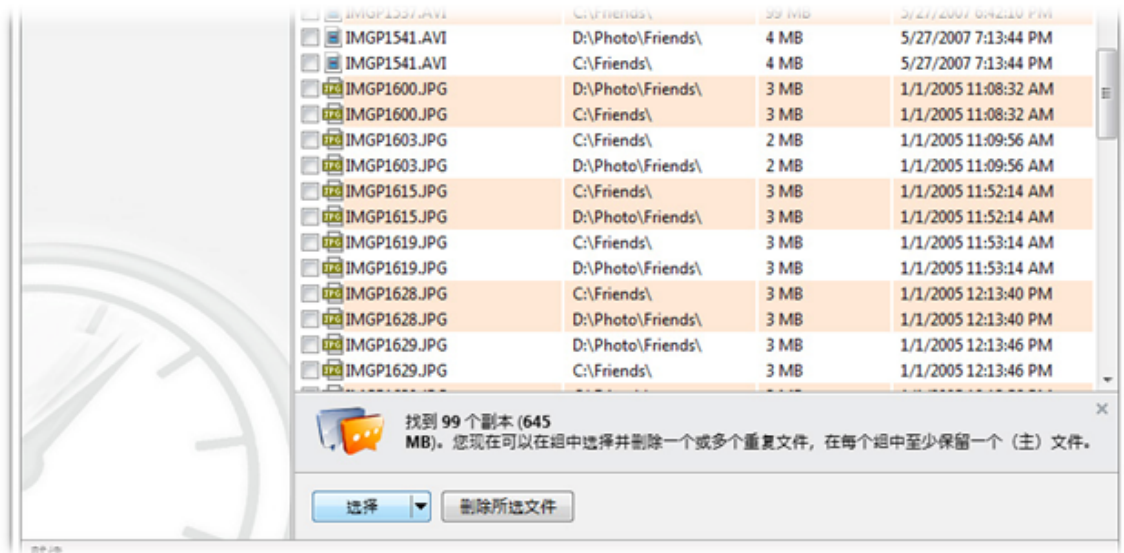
| | | | |
|---|---|---|---|
| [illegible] | C:\Friends\ | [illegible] MB | 5/27/2007 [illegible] PM |
| IMGP1541.AVI | D:\Photo\Friends\ | 4 MB | 5/27/2007 7:13:44 PM |
| IMGP1541.AVI | C:\Friends\ | 4 MB | 5/27/2007 7:13:44 PM |
| IMGP1600.JPG | D:\Photo\Friends\ | 3 MB | 1/1/2005 11:08:32 AM |
| IMGP1600.JPG | C:\Friends\ | 3 MB | 1/1/2005 11:08:32 AM |
| IMGP1603.JPG | C:\Friends\ | 2 MB | 1/1/2005 11:09:56 AM |
| IMGP1603.JPG | D:\Photo\Friends\ | 2 MB | 1/1/2005 11:09:56 AM |
| IMGP1615.JPG | C:\Friends\ | 3 MB | 1/1/2005 11:52:14 AM |
| IMGP1615.JPG | D:\Photo\Friends\ | 3 MB | 1/1/2005 11:52:14 AM |
| IMGP1619.JPG | C:\Friends\ | 3 MB | 1/1/2005 11:53:14 AM |
| IMGP1619.JPG | D:\Photo\Friends\ | 3 MB | 1/1/2005 11:53:14 AM |
| IMGP1628.JPG | C:\Friends\ | 3 MB | 1/1/2005 12:13:40 PM |
| IMGP1628.JPG | D:\Photo\Friends\ | 3 MB | 1/1/2005 12:13:40 PM |
| IMGP1629.JPG | D:\Photo\Friends\ | 3 MB | 1/1/2005 12:13:46 PM |
| IMGP1629.JPG | C:\Friends\ | 3 MB | 1/1/2005 12:13:46 PM |

找到 99 个副本 (645 MB)。您现在可以在组中选择并删除一个或多个重复文件，在每个组中至少保留一个（主）文件。

选择

删除所选文件